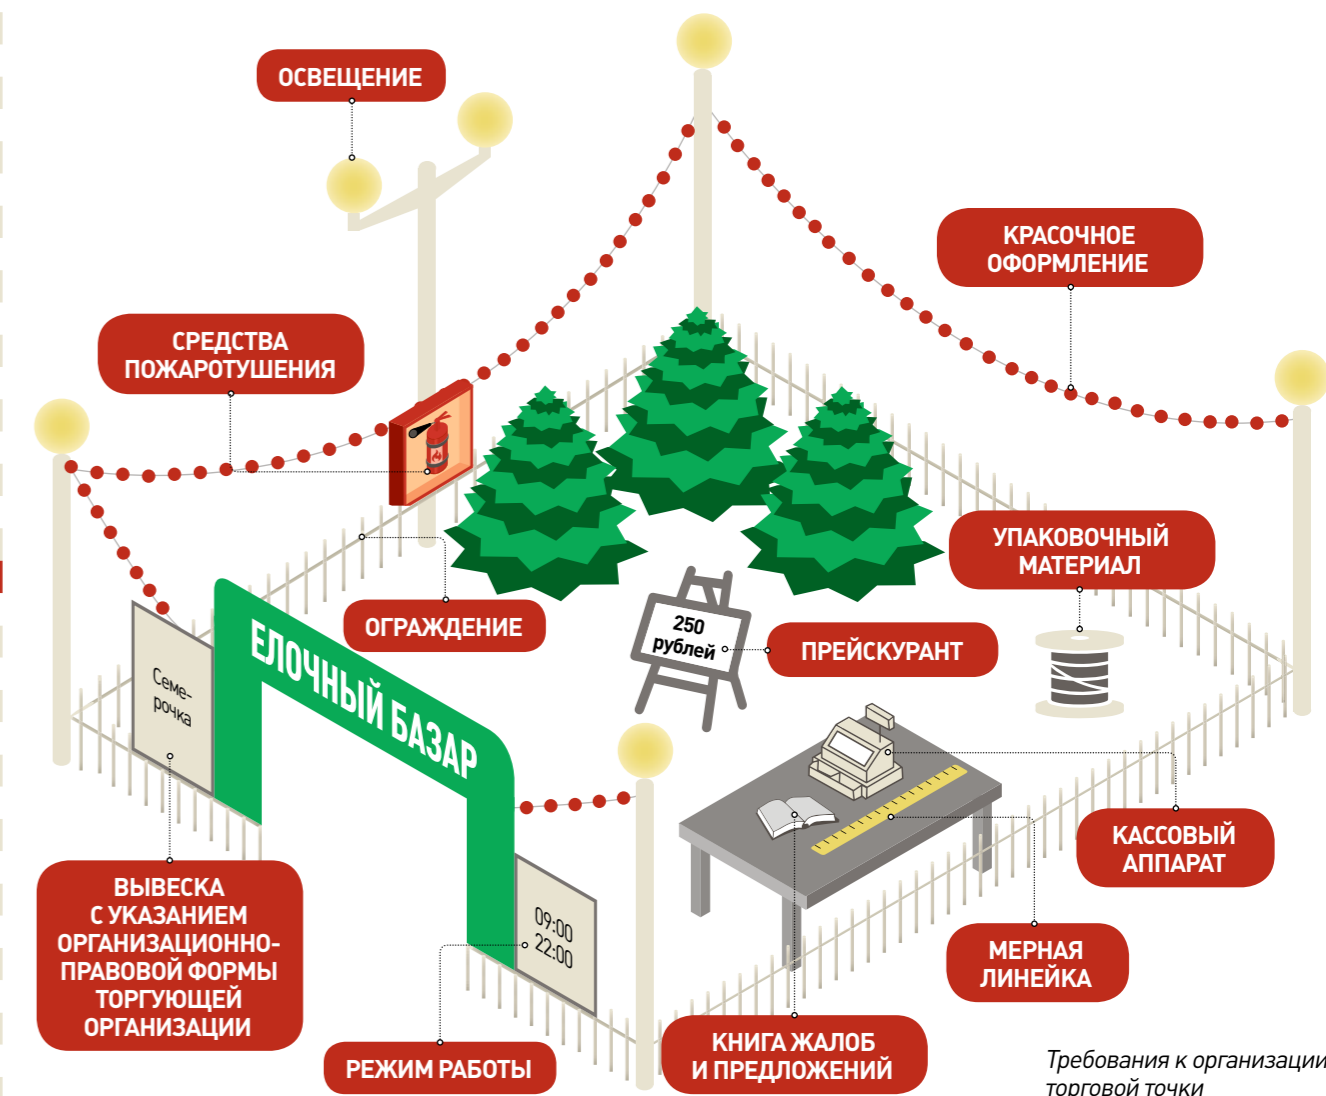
ОСВЕЩЕНИЕ

КРАСОЧНОЕ ОФОРМЛЕНИЕ

СРЕДСТВА ПОЖАРОТУШЕНИЯ

УПАКОВОЧНЫЙ МАТЕРИАЛ

ОГРАЖДЕНИЕ

250 рублей

ПРЕЙСКУРАНТ

Семерочка

ЕЛОЧНЫЙ БАЗАР

КАССОВЫЙ АППАРАТ

09:00 22:00

ВЫВЕСКА С УКАЗАНИЕМ ОРГАНИЗАЦИОННО-ПРАВОВОЙ ФОРМЫ ТОРГУЮЩЕЙ ОРГАНИЗАЦИИ

МЕРНАЯ ЛИНЕЙКА

РЕЖИМ РАБОТЫ

КНИГА ЖАЛОБ И ПРЕДЛОЖЕНИЙ

Требования к организации торговой точки